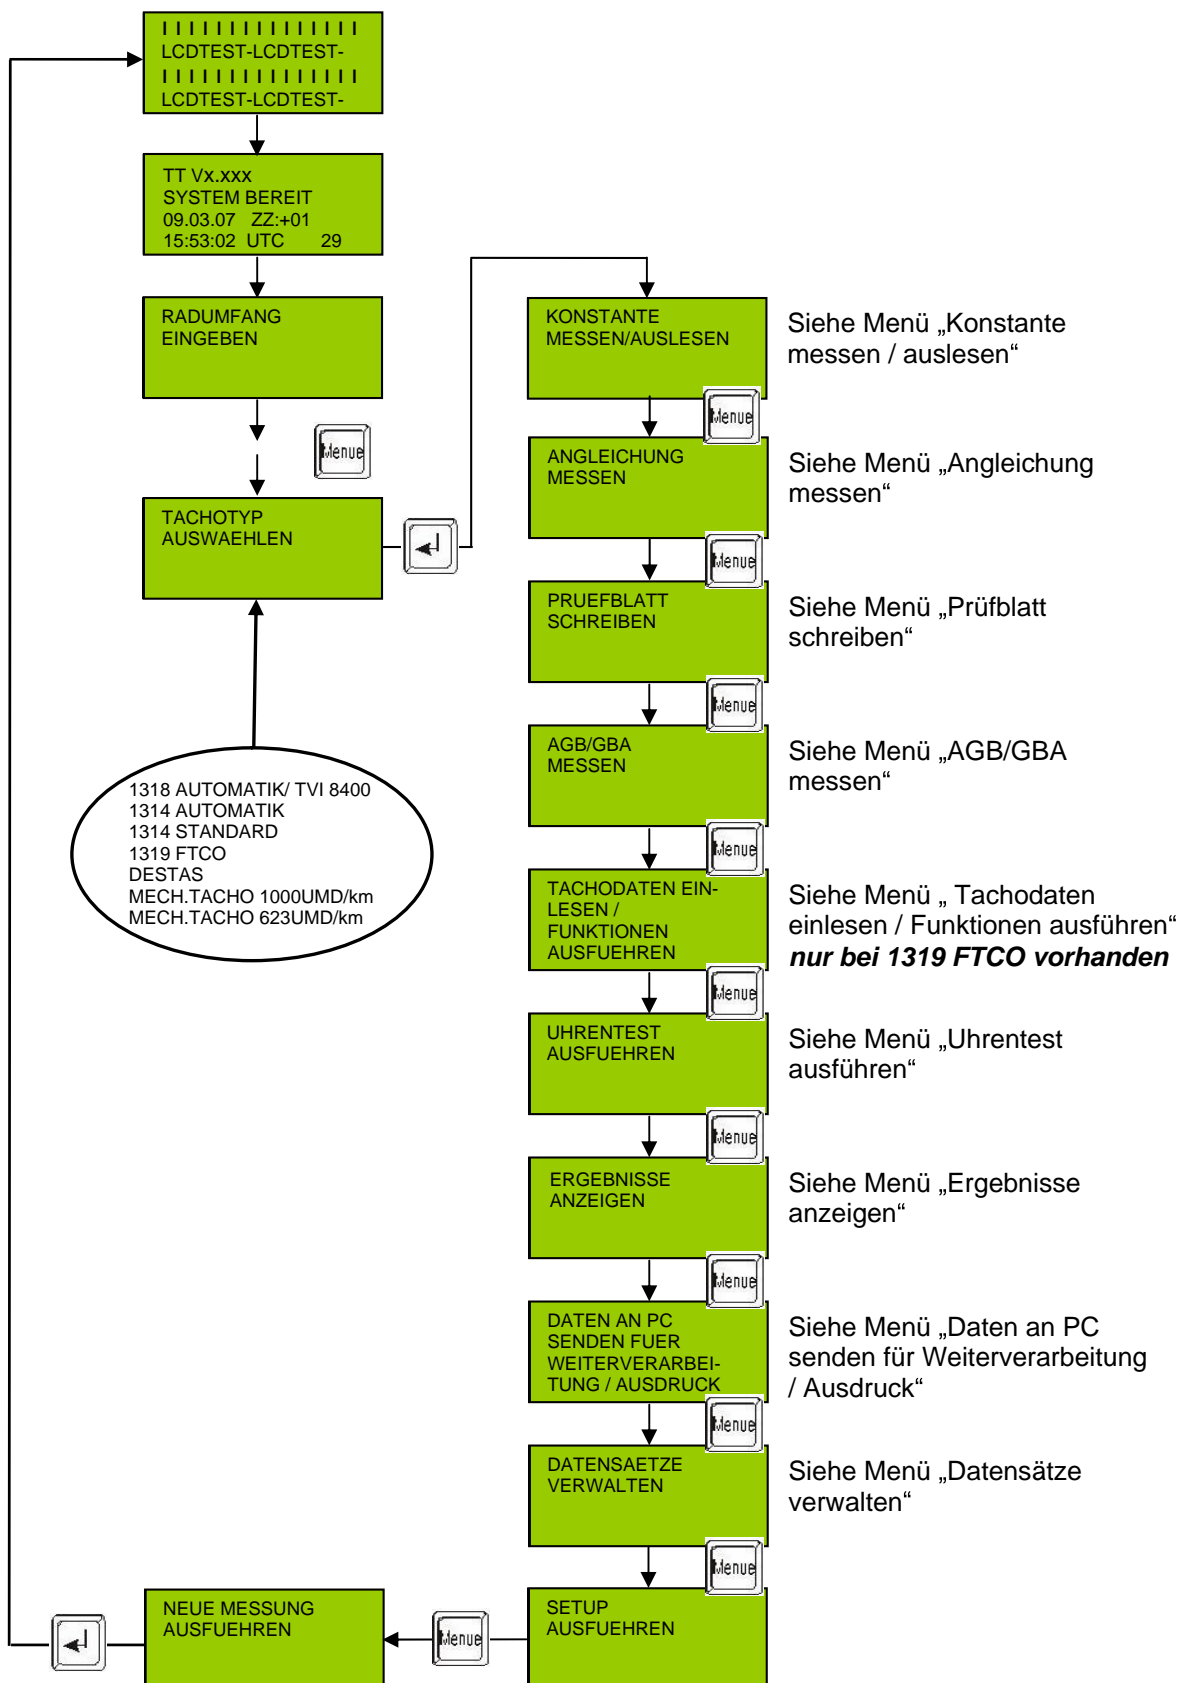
IIIIIIIIIIIIIII
LCDTEST-LCDTEST-
IIIIIIIIIIIIIII
LCDTEST-LCDTEST-

TT Vx.xxx
SYSTEM BEREIT
09.03.07 ZZ:+01
15:53:02 UTC 29

RADUMFANG
EINGEBEN

Menue

TACHOTYP
AUSWAEHLEN

1318 AUTOMATIK/ TVI 8400
1314 AUTOMATIK
1314 STANDARD
1319 FTCO
DESTAS
MECH.TACHO 1000UMD/km
MECH.TACHO 623UMD/km

KONSTANTE
MESSEN/AUSLESEN

Siehe Menü „Konstante messen / auslesen“

Menue

ANGLEICHUNG
MESSEN

Siehe Menü „Angleichung messen“

Menue

PRUEFBLATT
SCHREIBEN

Siehe Menü „Prüfblatt schreiben“

Menue

AGB/GBA
MESSEN

Siehe Menü „AGB/GBA messen“

Menue

TACHODATEN EINLESEN /
FUNKTIONEN
AUSFUEHREN

Siehe Menü „ Tachodaten einlesen / Funktionen ausführen“
***nur bei 1319 FTCO vorhanden***

Menue

UHRENTEST
AUSFUEHREN

Siehe Menü „Uhrentest ausführen“

Menue

ERGEBNISSE
ANZEIGEN

Siehe Menü „Ergebnisse anzeigen“

Menue

DATEN AN PC
SENDEN FUER
WEITERVERARBEITUNG / AUSDRUCK

Siehe Menü „Daten an PC senden für Weiterverarbeitung / Ausdruck“

Menue

DATENSAETZE
VERWALTEN

Siehe Menü „Datensätze verwalten“

Menue

SETUP
AUSFUEHREN

Menue

NEUE MESSUNG
AUSFUEHREN